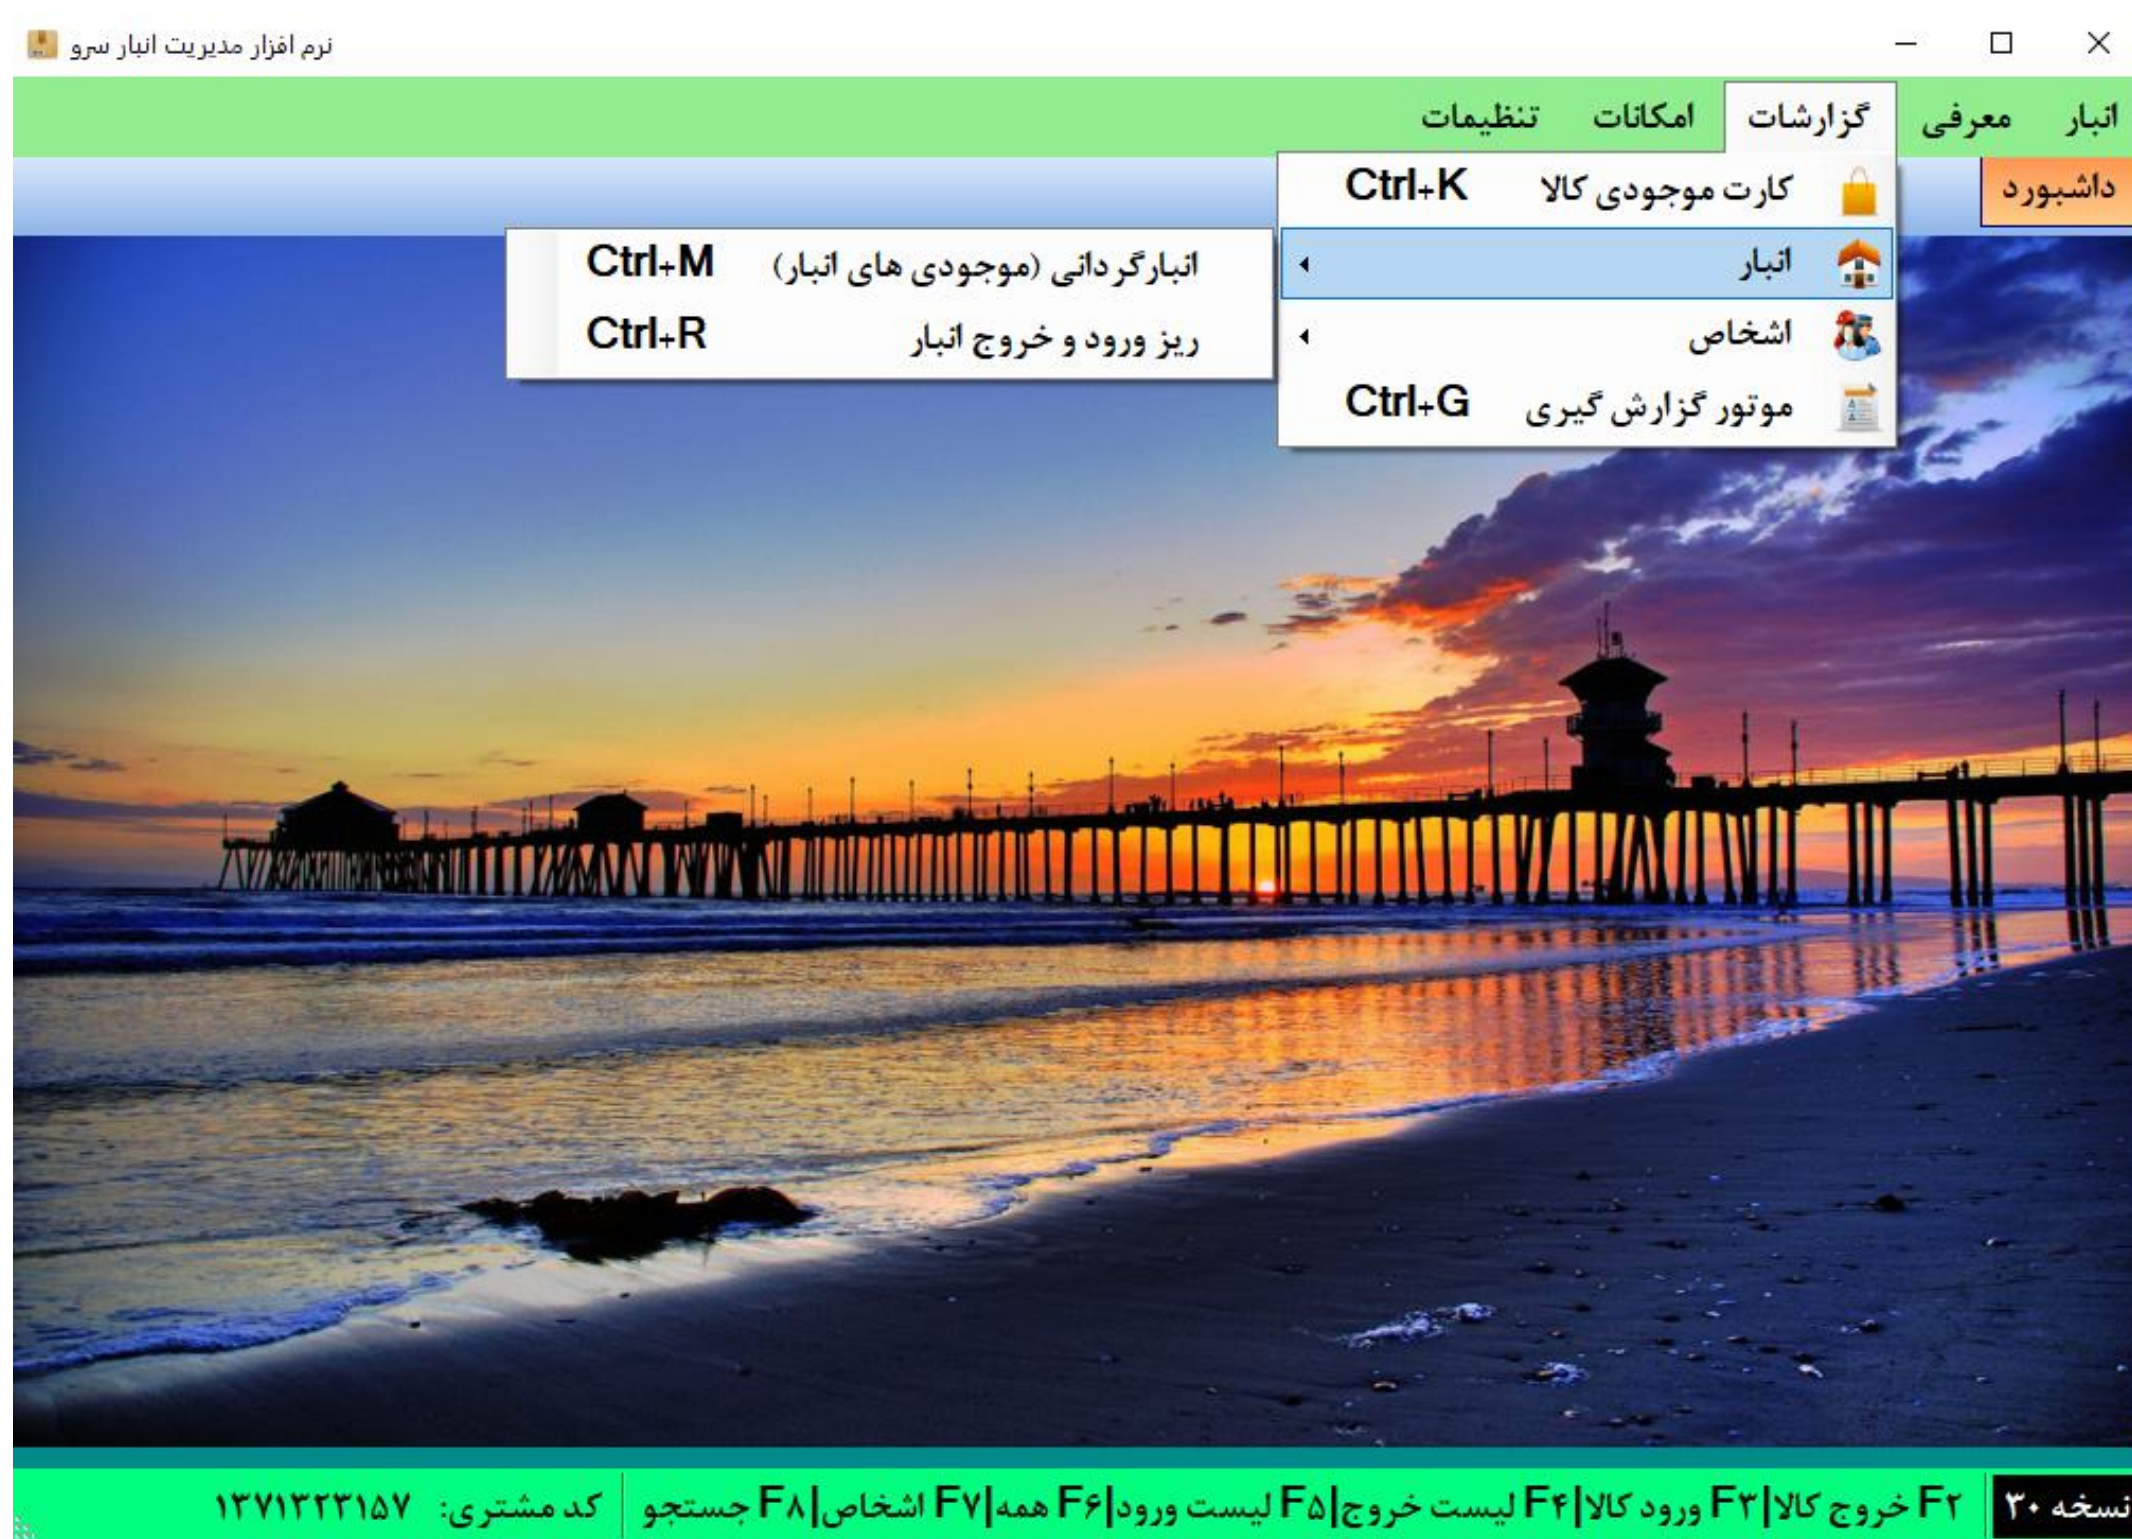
نرم افزار مدیریت انبار سرو

انبار معرفی گزارشات امکانات تنظیمات

داشبورد

کارت موجودی کالا Ctrl+K
انبار
اشخاص
موتور گزارش گیری Ctrl+G

انبارگردانی (موجودی های انبار) Ctrl+M
ریز ورود و خروج انبار Ctrl+R

نسخه ۳۰ | F۲ خروج کالا|F۳ ورود کالا|F۴ لیست خروج|F۵ لیست ورود|F۶ همه|F۷ اشخاص|F۸ جستجو | کد مشتری: ۱۳۷۱۳۲۳۱۵۷